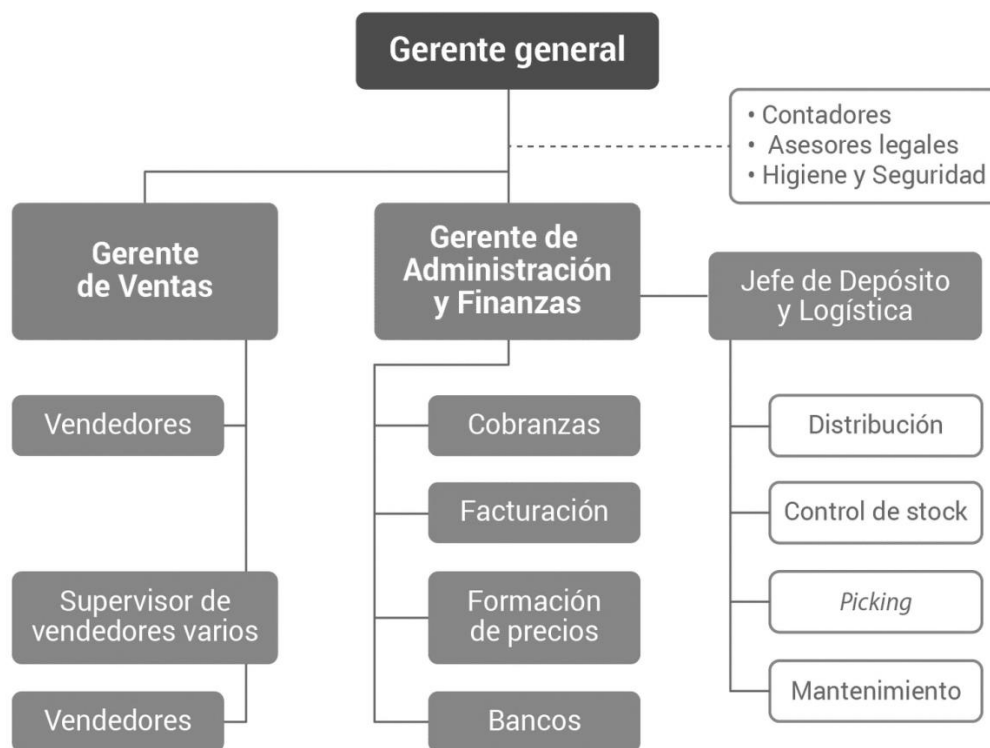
Gerente general

• Contadores
• Asesores legales
• Higiene y Seguridad

Gerente de Ventas

Vendedores

Supervisor de vendedores varios

Vendedores

Gerente de Administración y Finanzas

Cobranzas

Facturación

Formación de precios

Bancos

Jefe de Depósito y Logística

Distribución

Control de stock

Picking

Mantenimiento